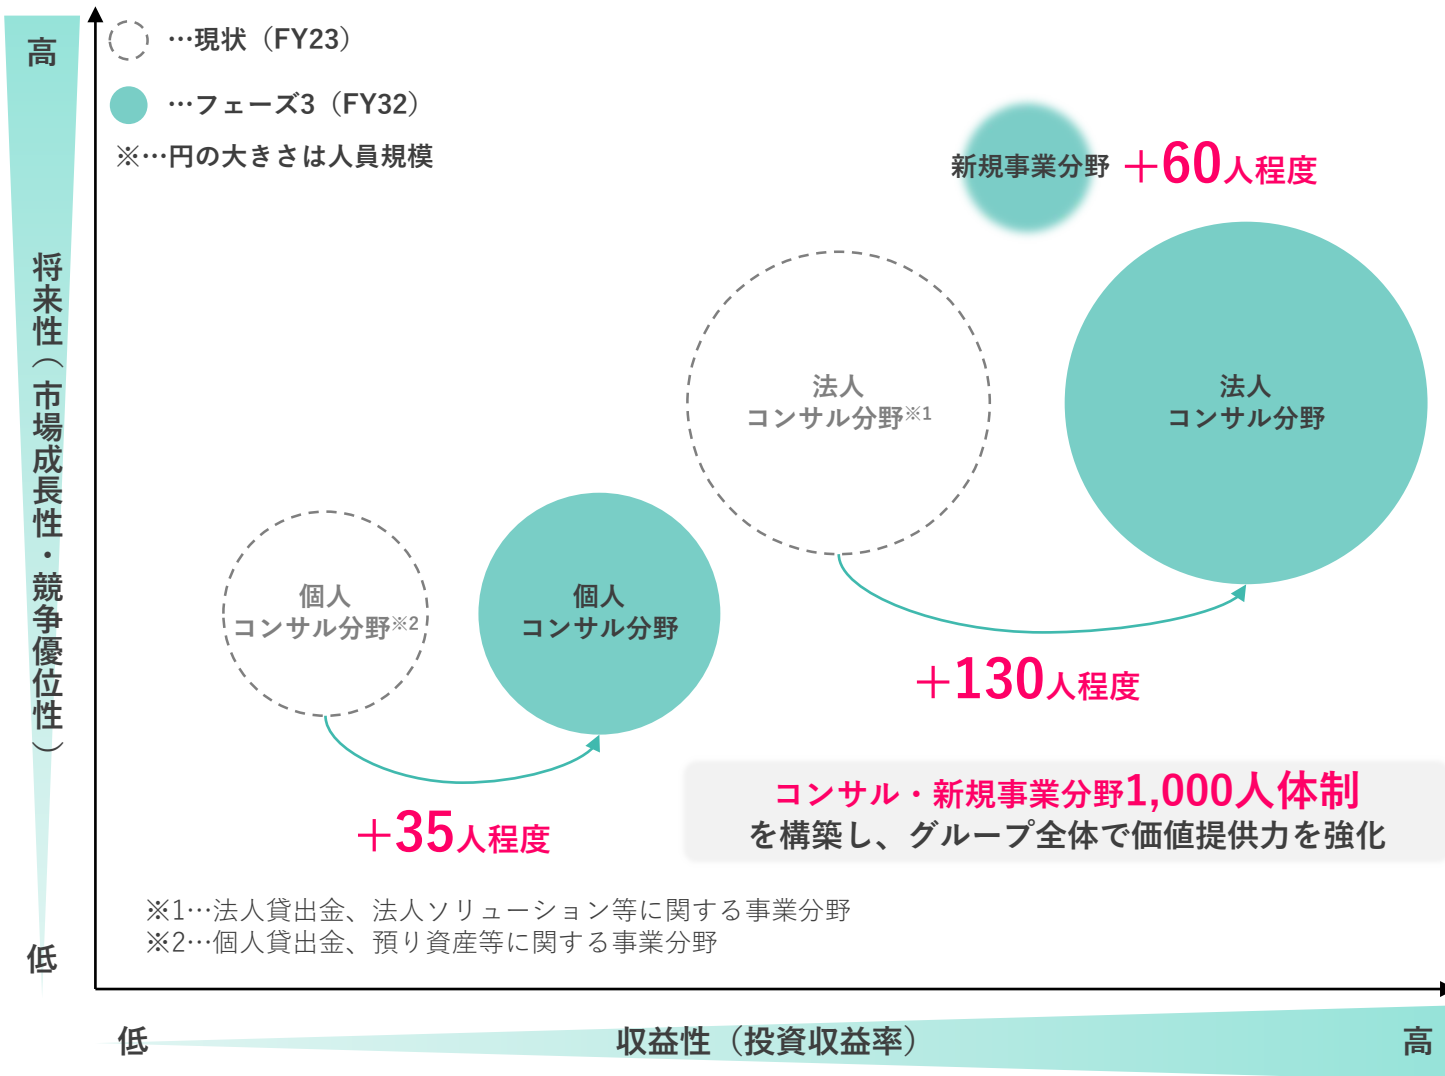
高

将来性（市場成長性・競争優位性）

低

…現状（FY23）

…フェーズ3（FY32）

※…円の大きさは人員規模

新規事業分野 ＋60人程度

法人
コンサル分野※1

法人
コンサル分野

個人
コンサル分野※2

個人
コンサル分野

＋130人程度

＋35人程度

コンサル・新規事業分野1,000人体制
を構築し、グループ全体で価値提供力を強化

※1…法人貸出金、法人ソリューション等に関する事業分野
※2…個人貸出金、預り資産等に関する事業分野

低　収益性（投資収益率）　高